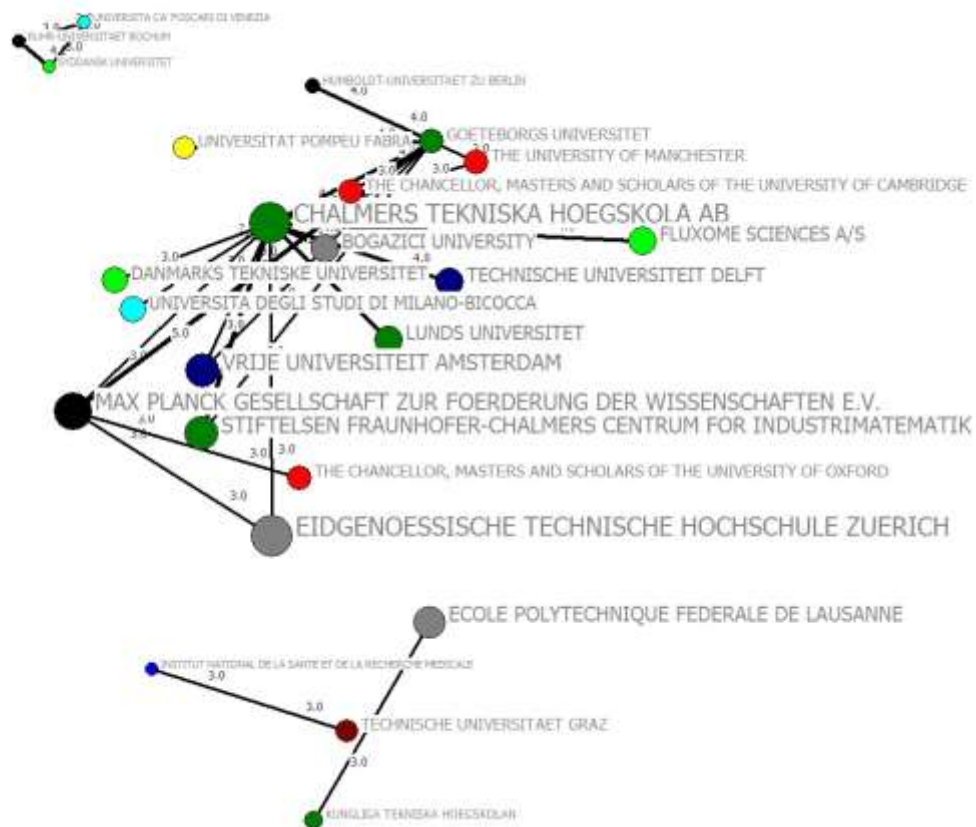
3.0 UNIVERSITA CA' FOSCARI DI VENEZIA
RUHR-UNIVERSITAET BOCHUM
4.0 SYDDANSK UNIVERSITET
HUMBOLDT-UNIVERSITAET ZU BERLIN
4.0
UNIVERSITAT POMPEU FABRA
GOETEBORGS UNIVERSITET
3.0 THE UNIVERSITY OF MANCHESTER
3.0
THE CHANCELLOR, MASTERS AND SCHOLARS OF THE UNIVERSITY OF CAMBRIDGE
CHALMERS TEKNISKA HOEGSKOLA AB
BOGAZICI UNIVERSITY
FLUXOME SCIENCES A/S
3.0
DANMARKS TEKNISKE UNIVERSITET
TECHNISCHE UNIVERSITEIT DELFT
4.0
UNIVERSITA DEGLI STUDI DI MILANO-BICOCCA
5.0
3.0
LUNDS UNIVERSITET
3.0
VRIJE UNIVERSITEIT AMSTERDAM
MAX PLANCK GESELLSCHAFT ZUR FOERDERUNG DER WISSENSCHAFTEN E.V.
4.0
3.0
STIFTELSEN FRAUNHOFER-CHALMERS CENTRUM FOR INDUSTRIMATEMATIK
3.0
3.0
THE CHANCELLOR, MASTERS AND SCHOLARS OF THE UNIVERSITY OF OXFORD
3.0
EIDGENOESSISCHE TECHNISCHE HOCHSCHULE ZUERICH
ECOLE POLYTECHNIQUE FEDERALE DE LAUSANNE
INSTITUT NATIONAL DE LA SANTE ET DE LA RECHERCHE MEDICALE
3.0
3.0
TECHNISCHE UNIVERSITAET GRAZ
3.0
KUNGLIGA TEKNISKA HOEGSKOLAN